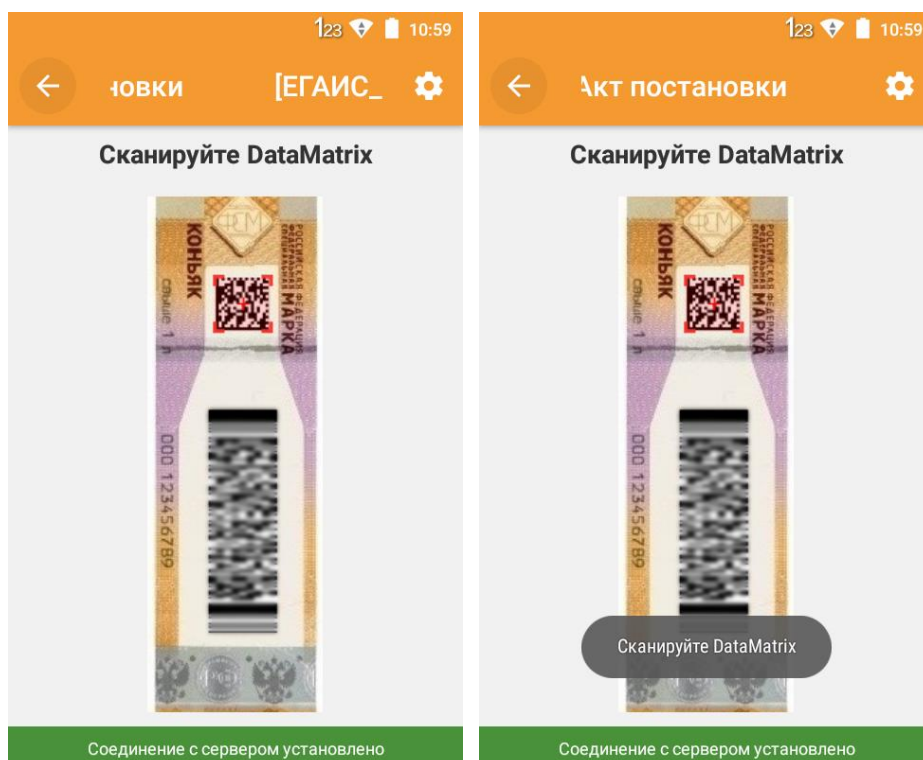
1 23 10:59

←

ювки [ЕГАИС_

Сканируйте DataMatrix

ФСМ

КОНЬЯК

свыше 1 л

РОССИЙСКАЯ ФЕДЕРАЦИЯ ФЕДЕРАЛЬНАЯ СПЕЦИАЛЬНАЯ МАРКА

000 123456789

Соединение с сервером установлено

1 23 10:59

←

Акт постановки

Сканируйте DataMatrix

ФСМ

КОНЬЯК

свыше 1 л

РОССИЙСКАЯ ФЕДЕРАЦИЯ ФЕДЕРАЛЬНАЯ СПЕЦИАЛЬНАЯ МАРКА

000 123456789

Сканируйте DataMatrix

Соединение с сервером установлено